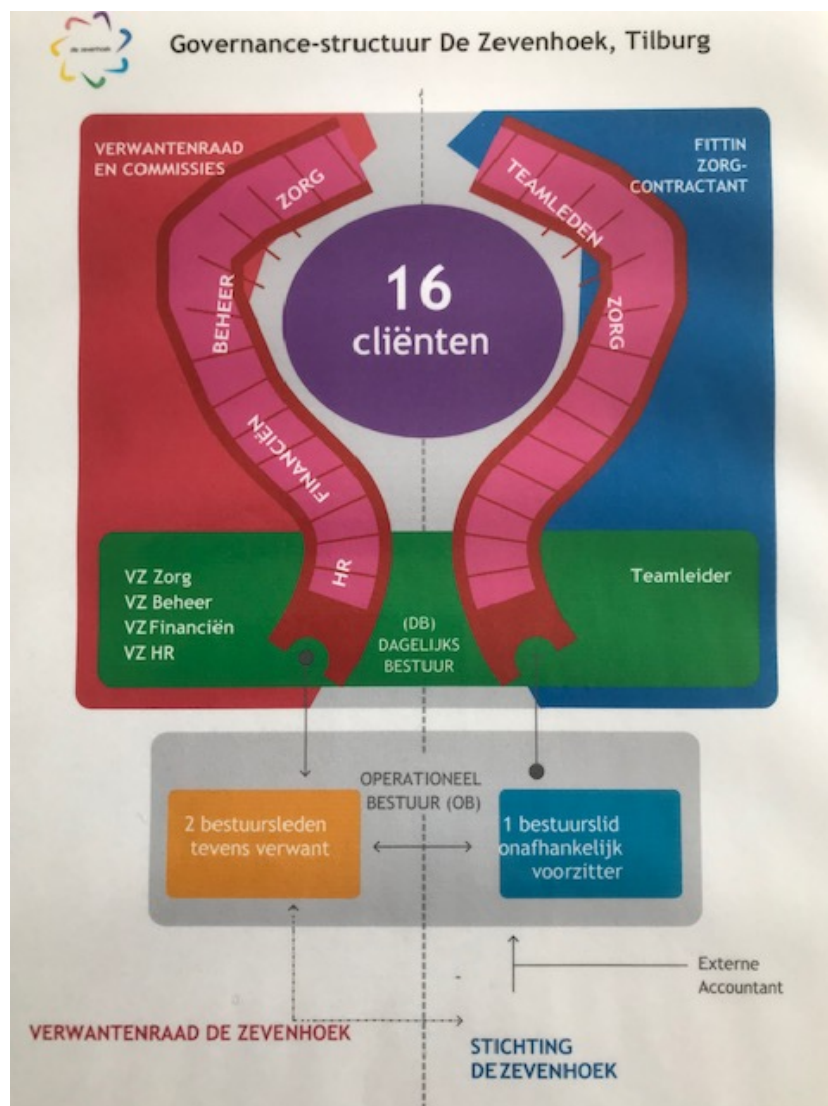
de zevenhoek

Governance-structuur De Zevenhoek, Tilburg

VERWANTENRAAD EN COMMISSIES

FITTIN ZORG-CONTRACTANT

ZORG
BEHEER
FINANCIËN
HR

TEAMLEDEN
ZORG

16 cliënten

VZ Zorg
VZ Beheer
VZ Financiën
VZ HR

(DB) DAGELIJKS BESTUUR

Teamleider

OPERATIONEEL BESTUUR (OB)

2 bestuursleden tevens verwant

1 bestuurslid onafhankelijk voorzitter

Externe Accountant

VERWANTENRAAD DE ZEVENHOEK

STICHTING DE ZEVENHOEK